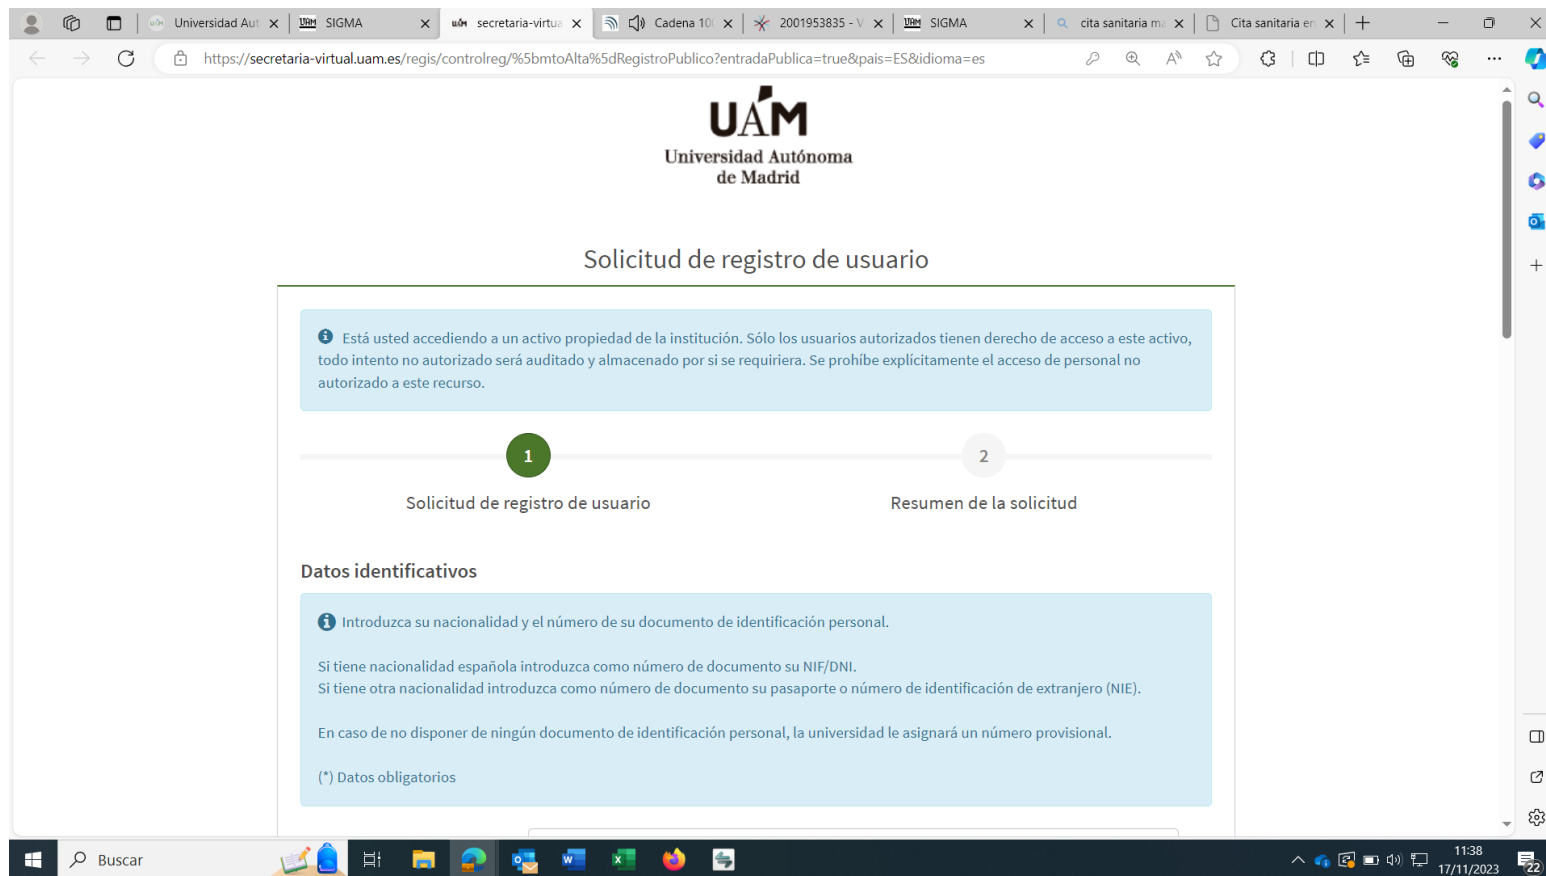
Universidad Aut
SIGMA
secretaria-virtua
Cadena 10
2001953835 - V
SIGMA
cita sanitaria m
Cita sanitaria en

https://secretaria-virtual.uam.es/regis/controlreg/%5bmtoAlta%5dRegistroPublico?entradaPublica=true&pais=ES&idioma=es

UAM
Universidad Autónoma de Madrid

Solicitud de registro de usuario

Está usted accediendo a un activo propiedad de la institución. Sólo los usuarios autorizados tienen derecho de acceso a este activo, todo intento no autorizado será auditado y almacenado por si se requiriera. Se prohíbe explícitamente el acceso de personal no autorizado a este recurso.

1
Solicitud de registro de usuario

2
Resumen de la solicitud

Datos identificativos

Introduzca su nacionalidad y el número de su documento de identificación personal.

Si tiene nacionalidad española introduzca como número de documento su NIF/DNI.
Si tiene otra nacionalidad introduzca como número de documento su pasaporte o número de identificación de extranjero (NIE).

En caso de no disponer de ningún documento de identificación personal, la universidad le asignará un número provisional.

(*) Datos obligatorios

Buscar
11:38
17/11/2023
22